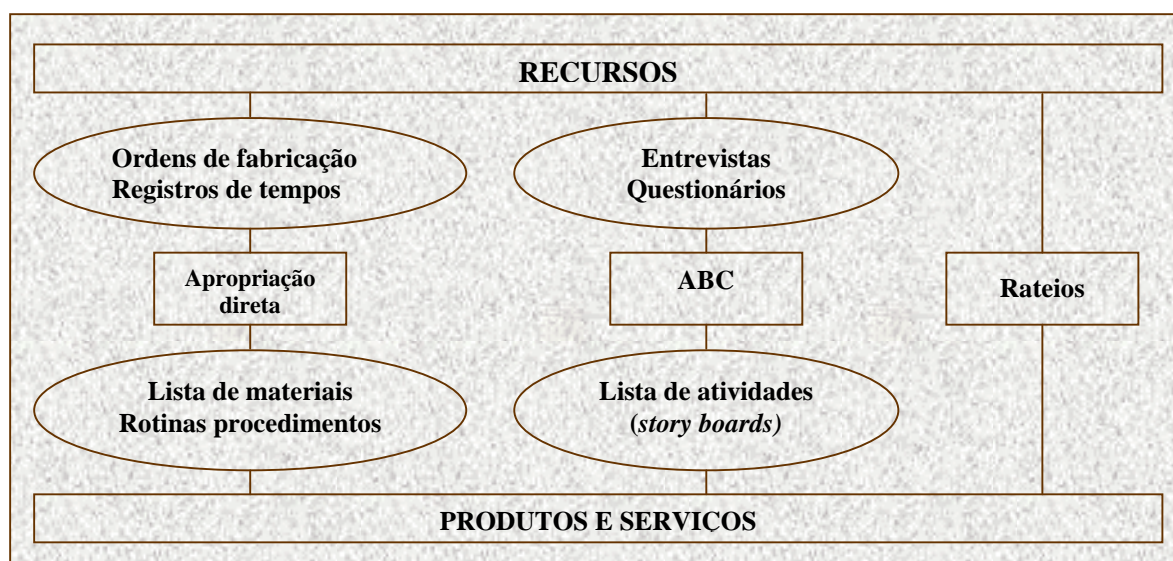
RECURSOS

Ordens de fabricação
Registros de tempos

Entrevistas
Questionários

Apropriação direta

ABC

Rateios

Lista de materiais
Rotinas procedimentos

Lista de atividades
(story boards)

PRODUTOS E SERVICOS